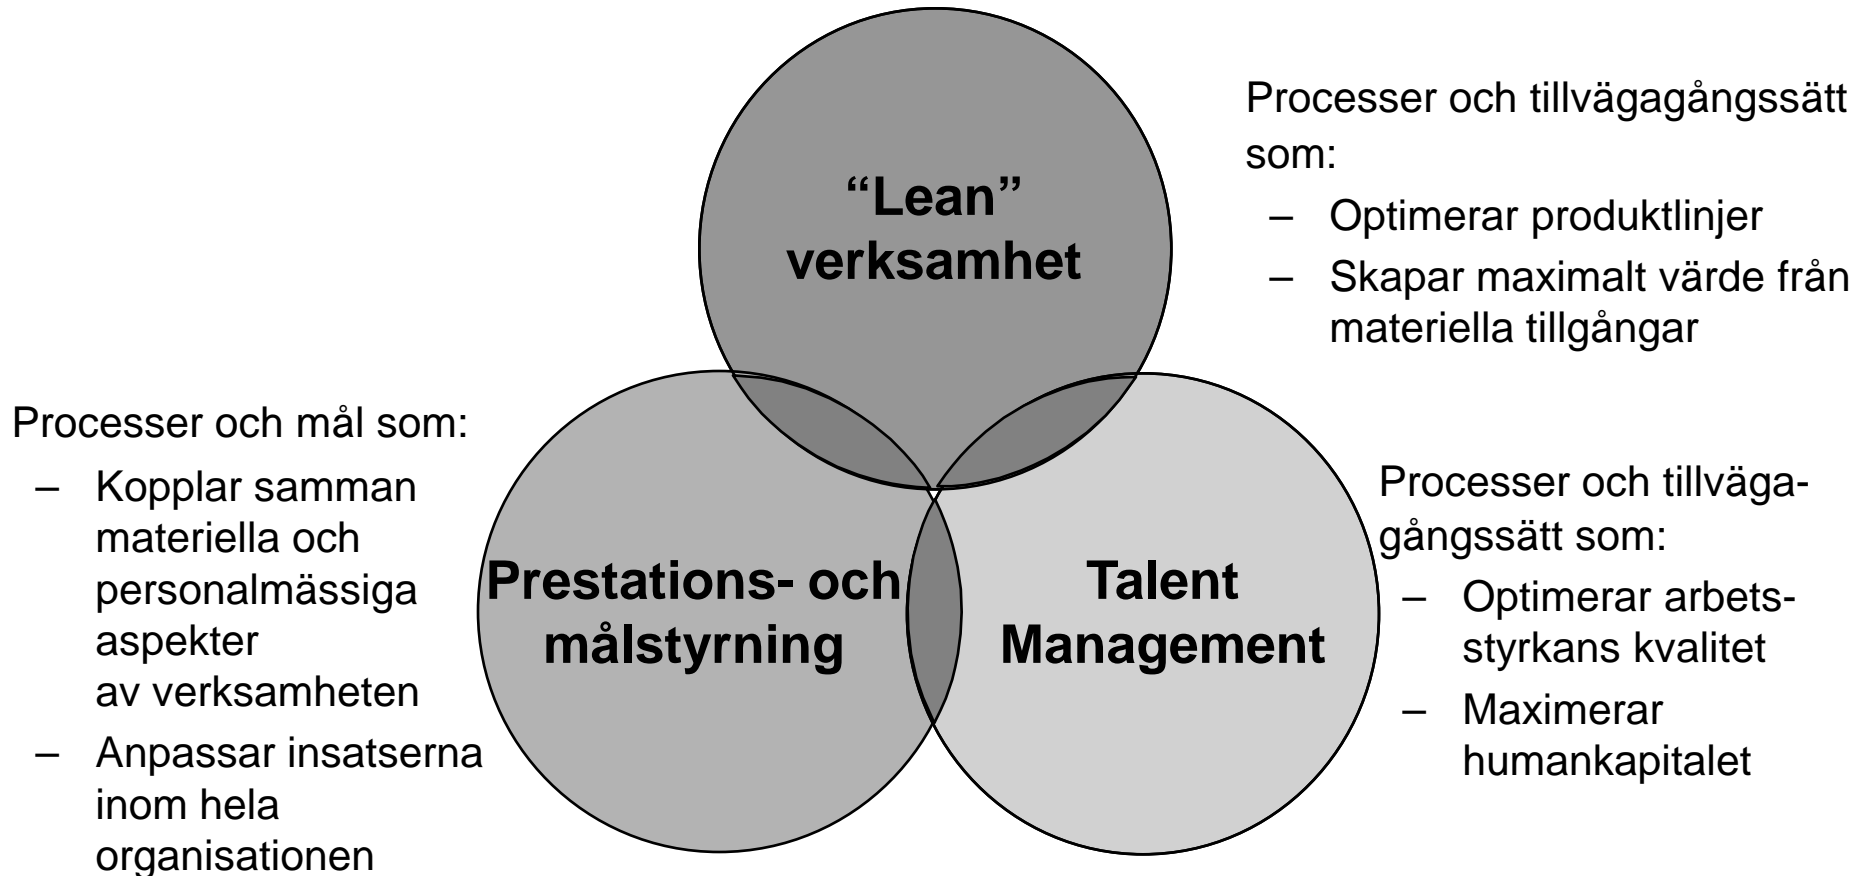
Processer och tillvägagångssätt som:

– Optimerar produktlinjer

– Skapar maximalt värde från materiella tillgångar

"Lean" verksamhet

Processer och mål som:

– Kopplar samman materiella och personalmässiga aspekter av verksamheten

– Anpassar insatserna inom hela organisationen

Prestations- och målstyrning

Talent Management

Processer och tillvägagångssätt som:

– Optimerar arbetsstyrkans kvalitet

– Maximerar humankapitalet